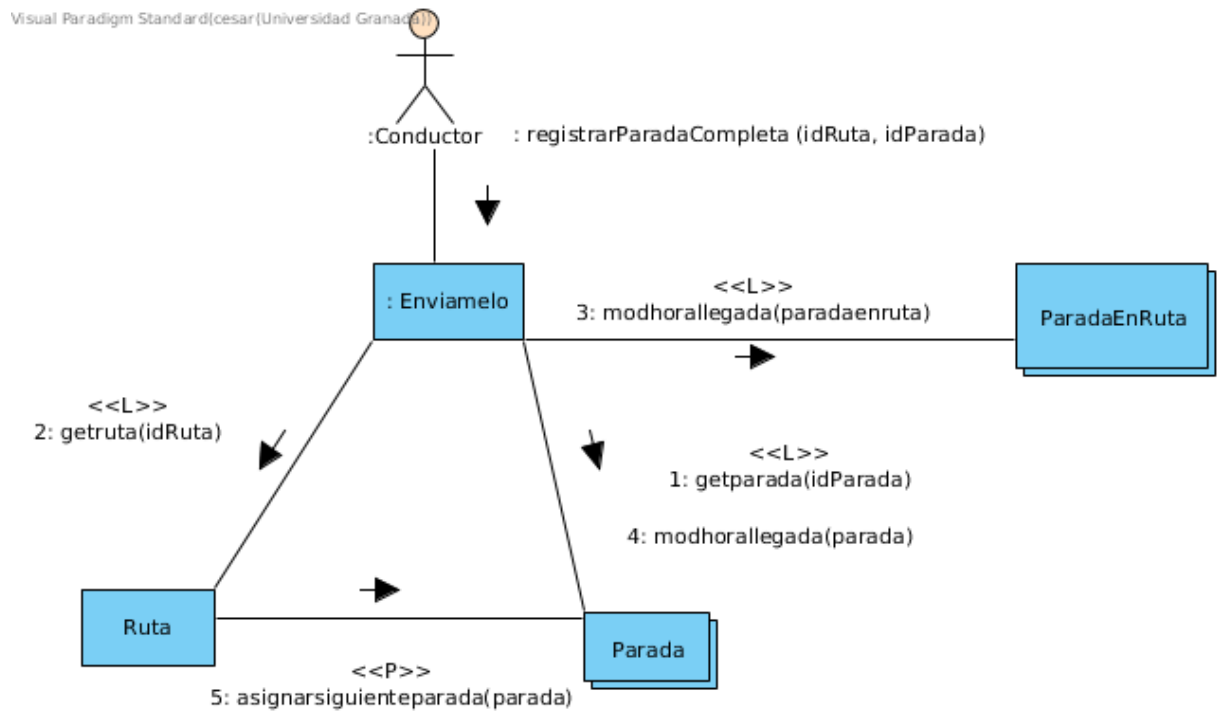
Visual Paradigm Standard(cesar(Universidad Granada))

:Conductor

: registrarParadaCompleta (idRuta, idParada)

: Enviamelo

<<L>>
3: modhorallegada(paradaenruta)

ParadaEnRuta

<<L>>
2: getruta(idRuta)

<<L>>
1: getparada(idParada)

4: modhorallegada(parada)

Ruta

Parada

<<P>>
5: asignarsiguienteparada(parada)